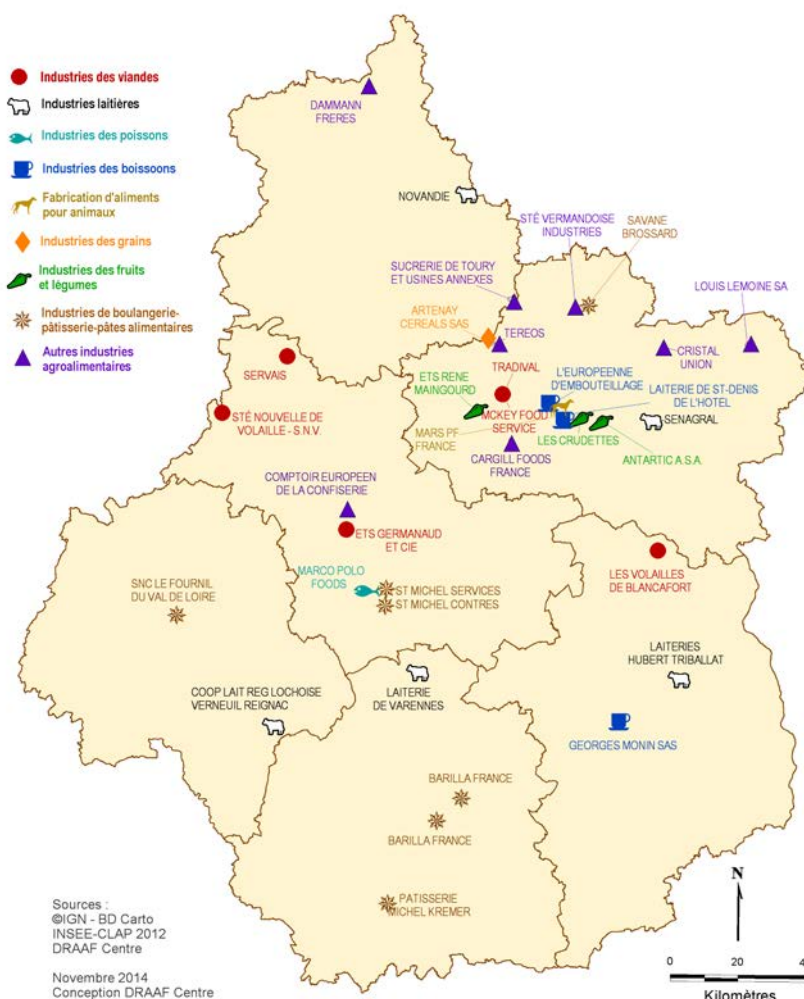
Industries des viandes
Industries laitières
Industries des poissons
Industries des boissons
Fabrication d'aliments pour animaux
Industries des grains
Industries des fruits et légumes
Industries de boulangerie-pâtisserie-pâtes alimentaires
Autres industries agroalimentaires

DAMMANN FRERES
NOVANDIE
STÉ VERMANDOISE INDUSTRIES
SAVANE BROSSARD
SUCRERIE DE TOURY ET USINES ANNEXES
LOUIS LEMOINE SA
ARTENAY CEREALS SAS
TEREOS
CRISTAL UNION
SERVAIS
TRADIVAL
L'EUROPEENNE D'EMBOUTEILLAGE
ETS RENE MAINGOURD
LAITERIE DE ST-DENIS DE L'HOTEL
STÉ NOUVELLE DE VOLAILLE - S.N.V.
MCKEY FOOD SERVICE
SENAGRAL
MARS PF FRANCE
LES CRUDETTES
CARGILL FOODS FRANCE
ANTARTIC A.S.A.
COMPTOIR EUROPEEN DE LA CONFISERIE
ETS GERMANAUD ET CIE
LES VOLAILLES DE BLANCAFORT
SNC LE FOURNIL DU VAL DE LOIRE
MARCO POLO FOODS
ST MICHEL SERVICES
ST MICHEL CONTRES
LAITERIES HUBERT TRIBALLAT
COOP LAIT REG LOCHOISE VERNEUIL REIGNAC
LAITERIE DE VARENNES
GEORGES MONIN SAS
BARILLA FRANCE
BARILLA FRANCE
PATISSERIE MICHEL KREMER

Sources :
©IGN - BD Carto
INSEE-CLAP 2012
DRAAF Centre

Novembre 2014
Conception DRAAF Centre

N
0 20 4
Kilomètres